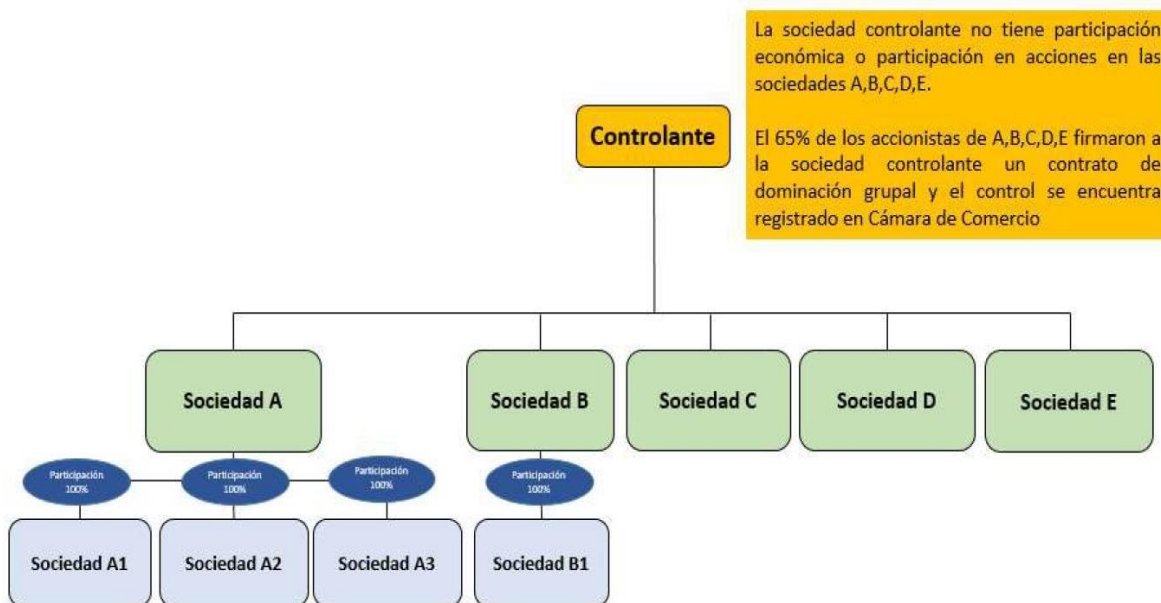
La sociedad controlante no tiene participación económica o participación en acciones en las sociedades A,B,C,D,E.

El 65% de los accionistas de A,B,C,D,E firmaron a la sociedad controlante un contrato de dominación grupal y el control se encuentra registrado en Cámara de Comercio

Controlante

Sociedad A

Sociedad B

Sociedad C

Sociedad D

Sociedad E

Participación 100%

Participación 100%

Participación 100%

Participación 100%

Sociedad A1

Sociedad A2

Sociedad A3

Sociedad B1